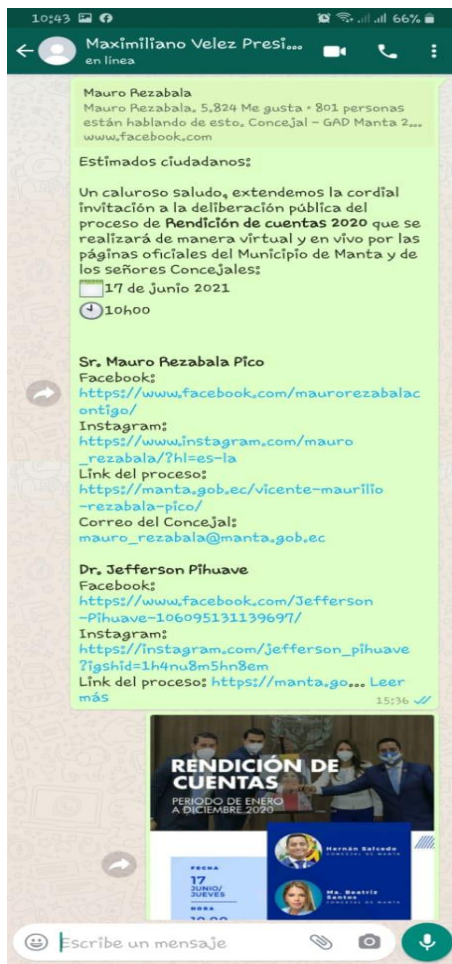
10:43 66%

Maximiliano Velez Presi...
en línea

Mauro Rezabala
Mauro Rezabala. 5.824 Me gusta · 801 personas están hablando de esto. Concejal - GAD Manta 2...
www.facebook.com

Estimados ciudadanos:

Un caluroso saludo, extendemos la cordial invitación a la deliberación pública del proceso de **Rendición de cuentas 2020** que se realizará de manera virtual y en vivo por las páginas oficiales del Municipio de Manta y de los señores Concejales:
17 de junio 2021
10h00

**Sr. Mauro Rezabala Pico**
Facebook:
https://www.facebook.com/maurorezabalacontigo/
Instagram:
https://www.instagram.com/mauro_rezabala/?hl=es-la
Link del proceso:
https://manta.gob.ec/vicente-maurilio-rezabala-pico/
Correo del Concejal:
mauro_rezabala@manta.gob.ec

**Dr. Jefferson Pihuave**
Facebook:
https://www.facebook.com/Jefferson-Pihuave-106095131139697/
Instagram:
https://instagram.com/jefferson_pihuave?igshid=1h4nu8m5hn8em
Link del proceso: https://manta.go... Leer más
15:36

RENDICIÓN DE CUENTAS
PERIODO DE ENERO A DICIEMBRE 2020

FECHA
17
JUNIO/
JUEVES
HORA

Hernán Salcedo
CONCEJAL DE MANTA

Ma. Beatriz Santos
CONCEJAL DE MANTA

Escribe un mensaje